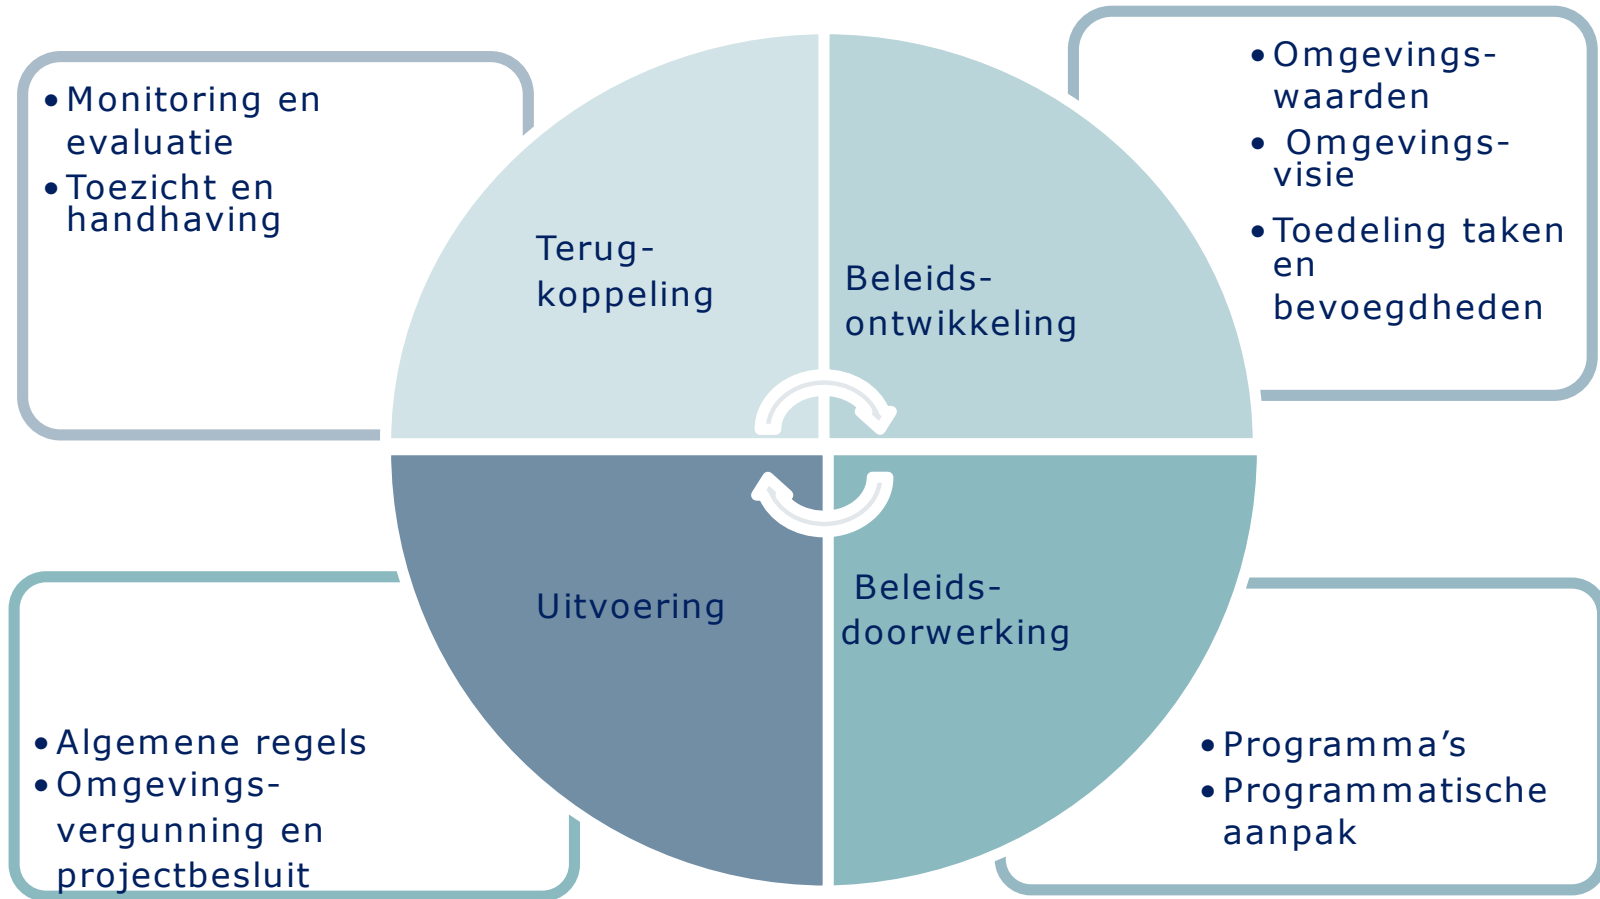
• Monitoring en evaluatie
• Toezicht en handhaving

Terugkoppeling

Beleidsontwikkeling

• Omgevingswaarden
• Omgevingsvisie
• Toedeling taken en bevoegdheden

Uitvoering

Beleidsdoorwerking

• Algemene regels
• Omgevingsvergunning en projectbesluit

• Programma’s
• Programmatische aanpak